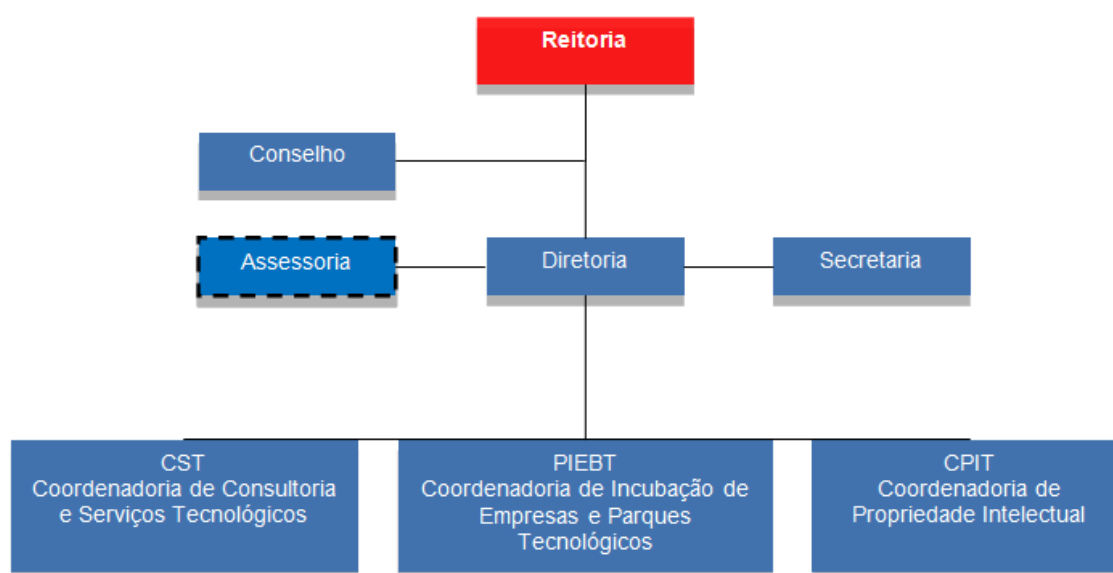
Reitoria

Conselho

Assessoria

Diretoria

Secretaria

CST
Coordenadoria de Consultoria e Serviços Tecnológicos

PIEBT
Coordenadoria de Incubação de Empresas e Parques Tecnológicos

CPIT
Coordenadoria de Propriedade Intelectual